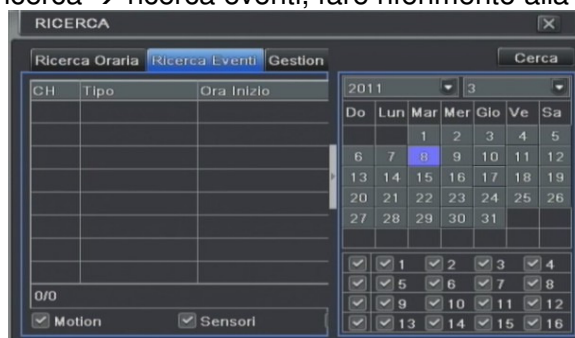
ricerca → ricerca eventi, fare riferimento alla

RICERCA

Ricerca Oraria | Ricerca Eventi | Gestion

Cerca

| CH | Tipo | Ora Inizio |
|---|---|---|
| | | |

0/0

Motion  Sensori

2011  3

| Do | Lun | Mar | Mer | Gio | Ve | Sa |
|---|---|---|---|---|---|---|
| | | 1 | 2 | 3 | 4 | 5 |
| 6 | 7 | 8 | 9 | 10 | 11 | 12 |
| 13 | 14 | 15 | 16 | 17 | 18 | 19 |
| 20 | 21 | 22 | 23 | 24 | 25 | 26 |
| 27 | 28 | 29 | 30 | 31 | | |

1  2  3  4
5  6  7  8
9  10  11  12
13  14  15  16